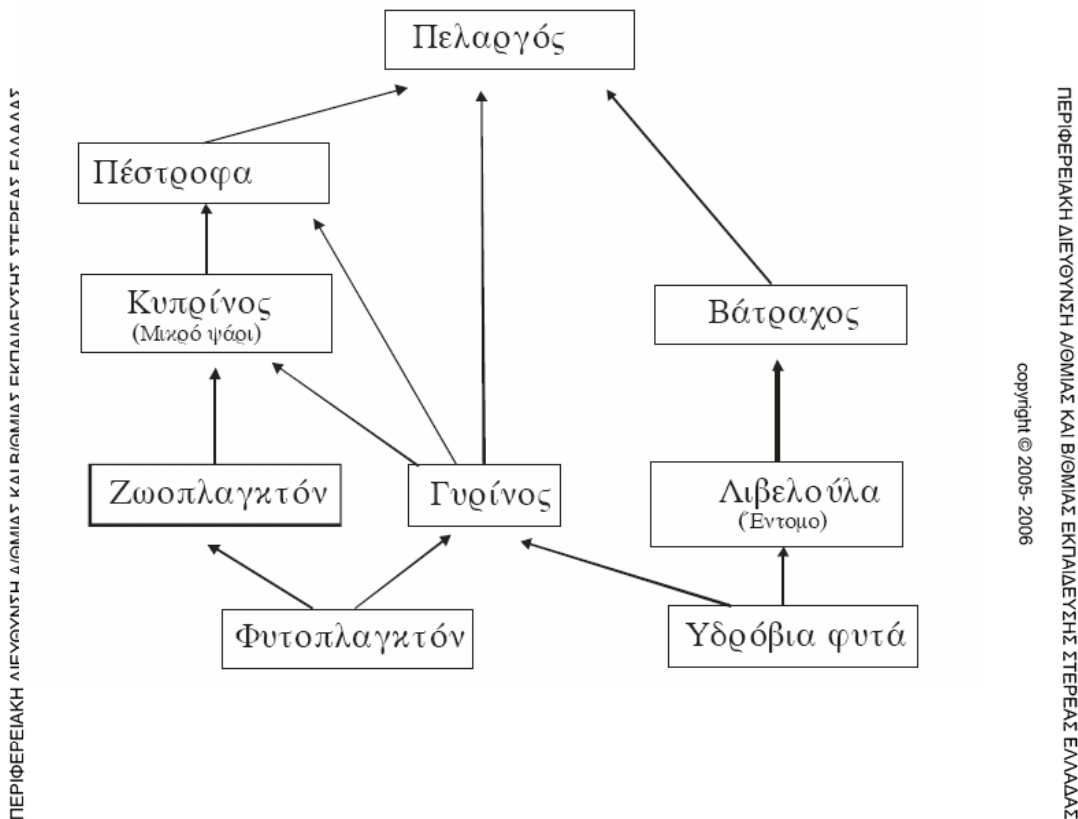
ΠΕΡΙΦΕΡΕΙΑΚΗ ΔΙΕΥΘΥΝΣΗ Α/ΘΜΙΑΣ ΚΑΙ Β/ΘΜΙΑΣ ΕΚΠΑΙΔΕΥΣΗΣ ΣΤΕΡΕΑΣ ΕΛΛΑΔΑΣ

Πελαργός

Πέστροφα

Κυπρίνος
(Μικρό ψάρι)

Βάτραχος

Ζωοπλαγκτόν

Γυρίνος

Λιβελούλα
(Έντομο)

Φυτοπλαγκτόν

Υδρόβια φυτά

ΠΕΡΙΦΕΡΕΙΑΚΗ ΔΙΕΥΘΥΝΣΗ Α/ΘΜΙΑΣ ΚΑΙ Β/ΘΜΙΑΣ ΕΚΠΑΙΔΕΥΣΗΣ ΣΤΕΡΕΑΣ ΕΛΛΑΔΑΣ
copyright © 2005- 2006